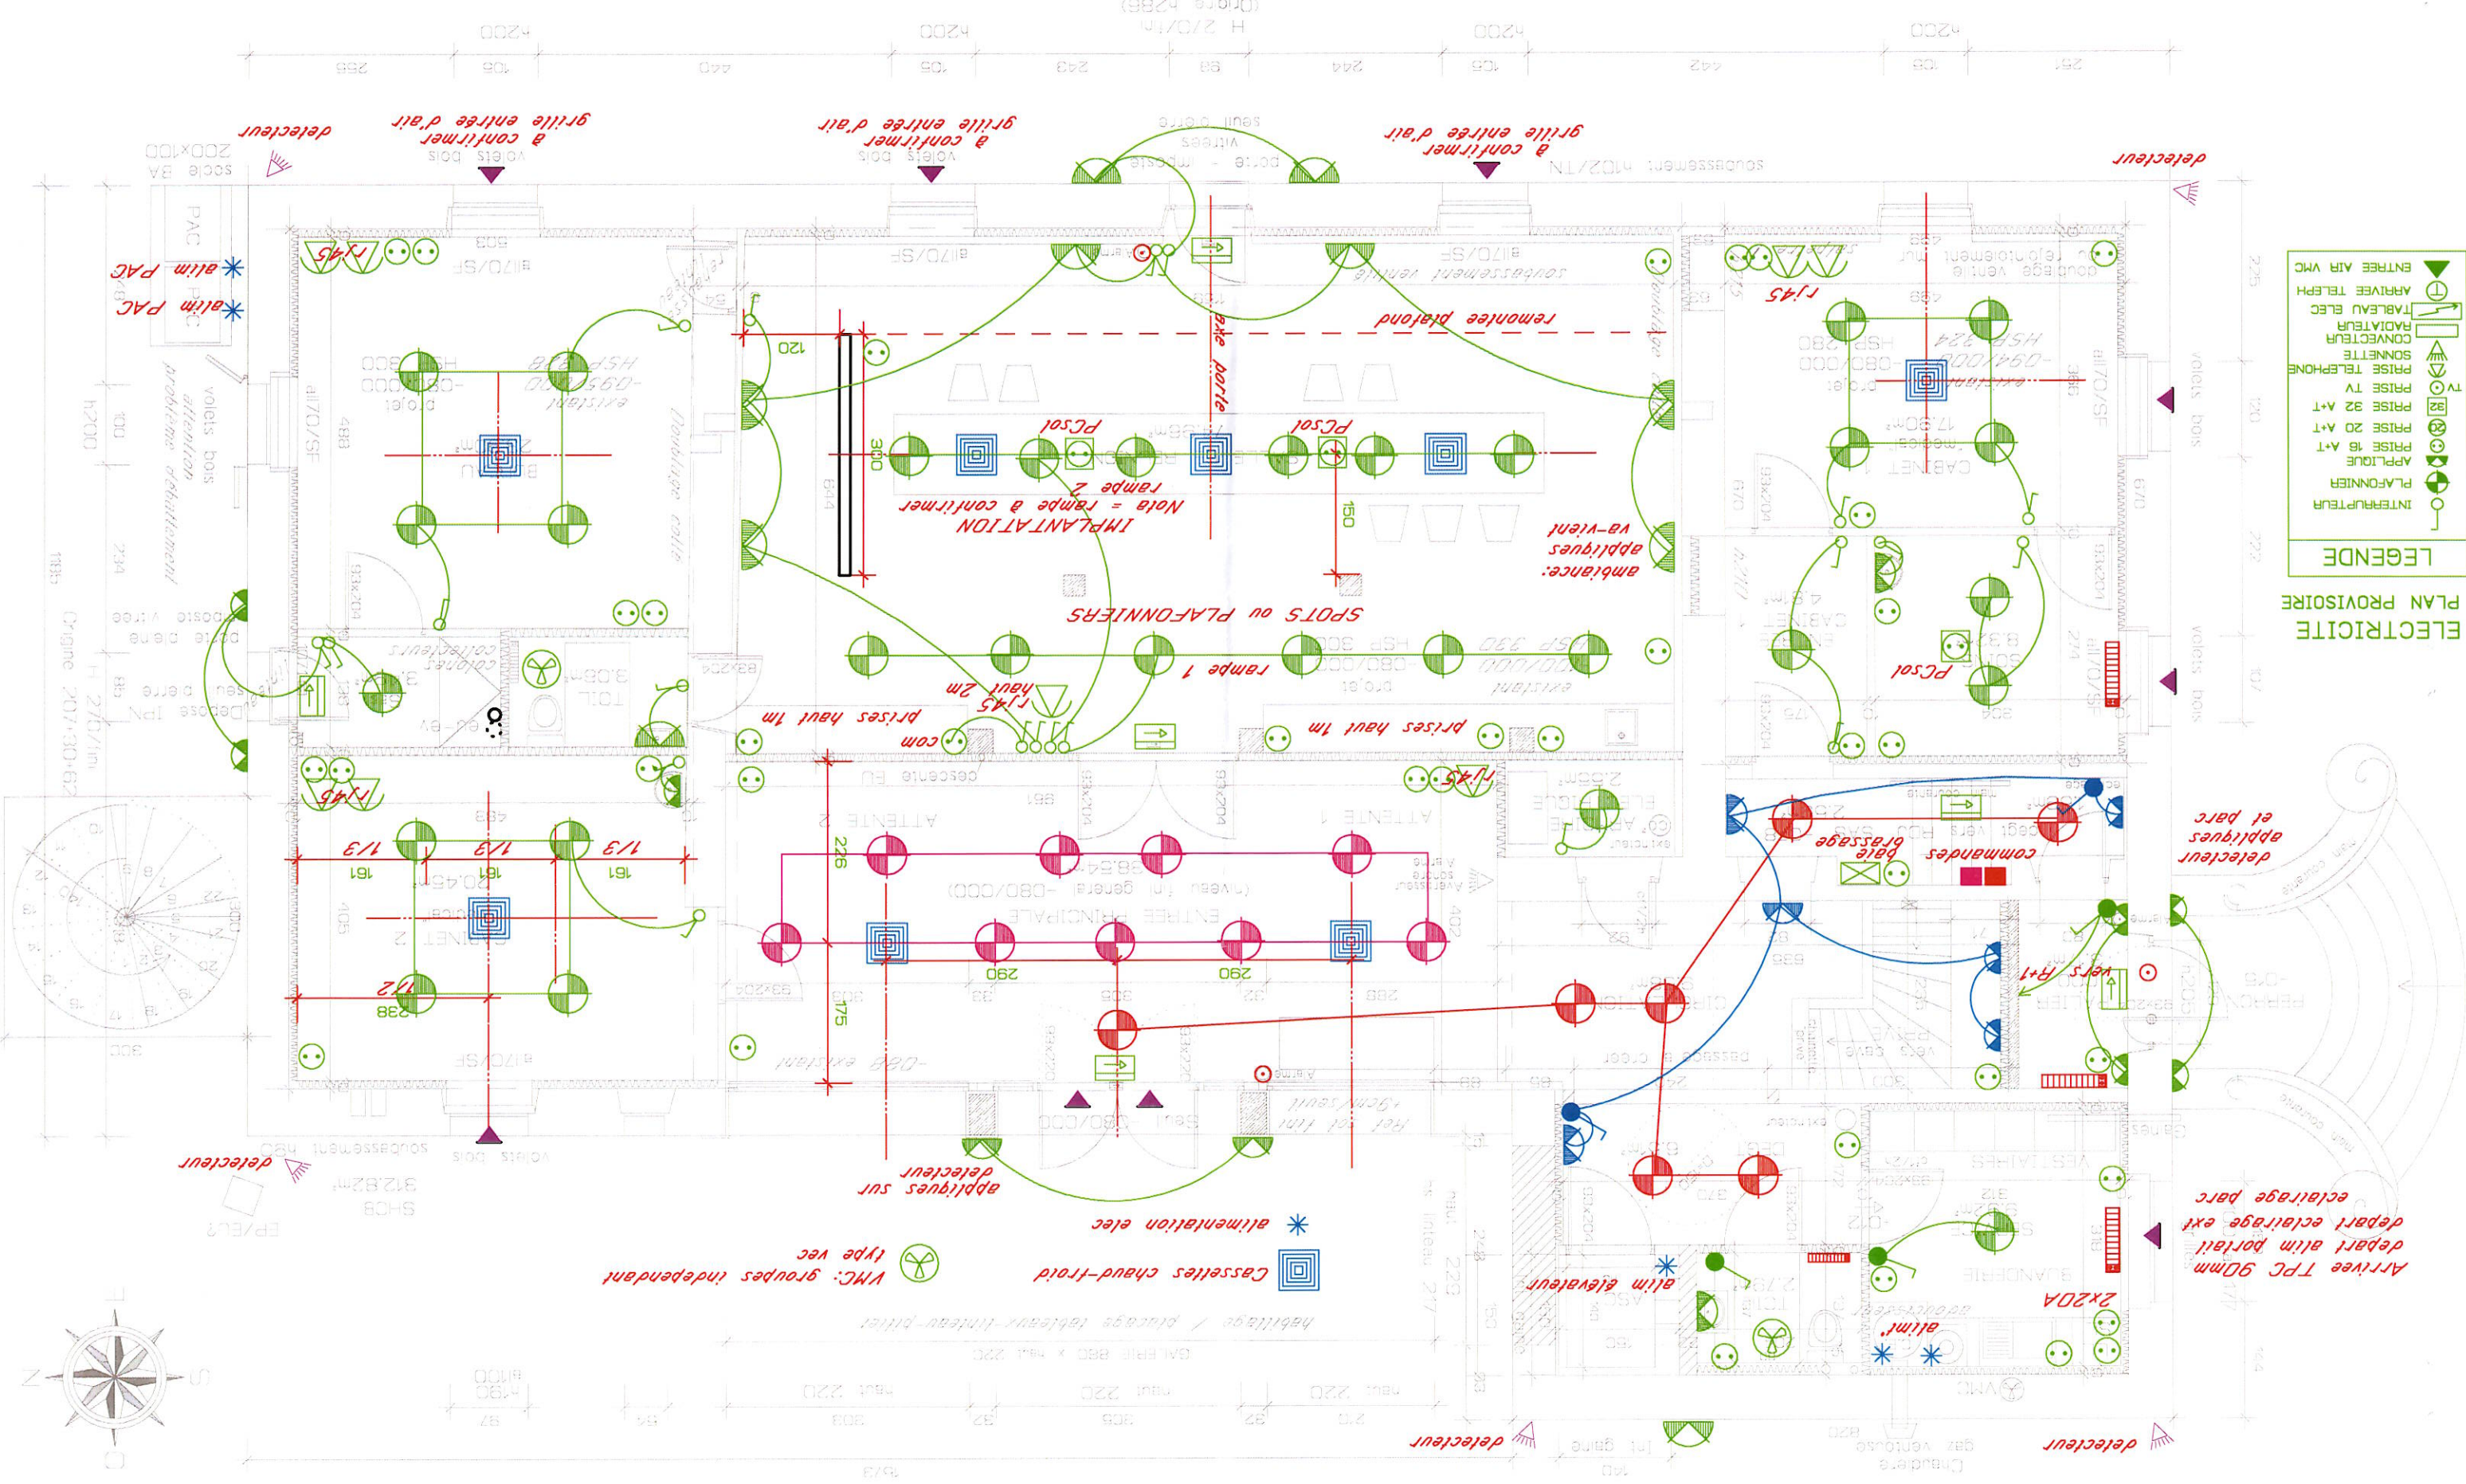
ELECTRICITE
PLAN PROVISOIRE

LEGENDE

INTERRUPTEUR
PLAFONNIER
APPLIQUE
PRISE 16 A+T
PRISE 20 A+T
PRISE 32 A+T
PRISE TV
PRISE TELEPHONE
SONNETTE
CONVECTEUR RADIATEUR
TABLEAU ELEC
ARRIVEE TELEPH
ENTREE AIR VMC

detecteur
grille entree d'air à confirmer
grille entree d'air à confirmer
grille entree d'air à confirmer
detecteur
alim PAC
alim PAC
rj45
rj45
remontee plafond
axe porte
PCsol
PCsol
Nota = rampe à confirmer
rampe 2
IMPLANTATION
ambiance: appliques va-vient
SPOTS ou PLAFONNIERS
rampe 1
rj45 haut 2m
com
prises haut 1m
prises haut 1m
rj45
PCsol
rj45
1/3
1/3
1/3
1/2
detecteur appliques et parc
baie brassage
commandes
vers R+1
detecteur
appliques sur detecteur
alimentation elec
Cassettes chaud-froid
VMC: groupes independant type vec
alim élévateur
alim
2x20A
Arrivee TPC 90mm
depart alim portail
depart eclairage ext
eclairage parc
detecteur
detecteur